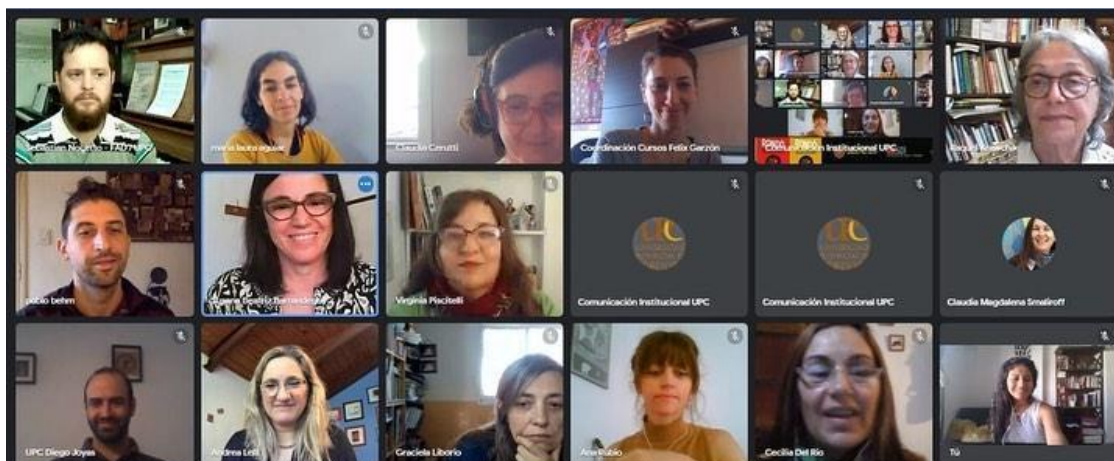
Sebastian Noguero - FAD - UPC
maria laura aguiar
Claudia Cerutti
Coordinación Cursos Felix Garzón
Comunicación Institucional UPC
Raquel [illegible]

pablo behm
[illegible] Beatriz Barrionuevo
Virginia Piscitelli
Comunicación Institucional UPC
Comunicación Institucional UPC
Claudia Magdalena Smaliroff

UPC Diego Joyas
Andrea Lelli
Graciela Liborio
Ana Rubio
Cecilia Del Rio
Tú